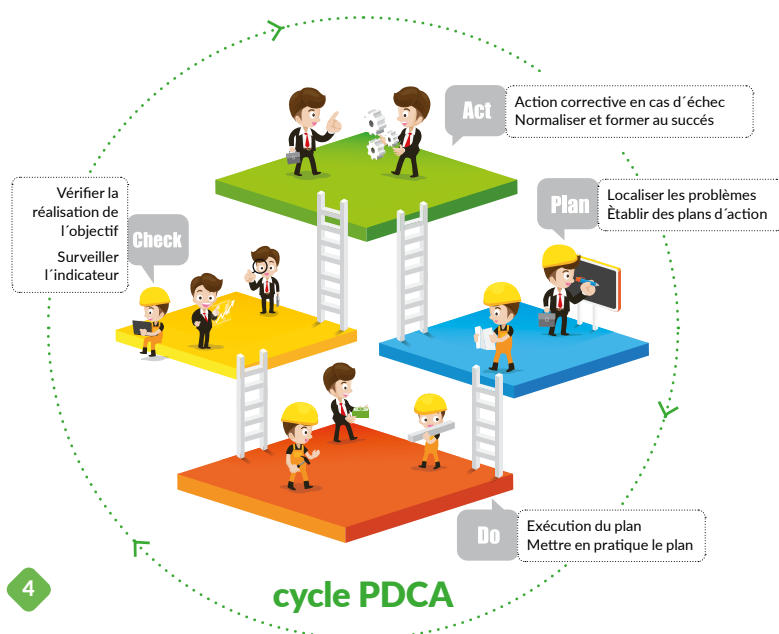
Act

Action corrective en cas d´échec
Normaliser et former au succés

Plan

Localiser les problèmes
Ètablir des plans d´action

Check

Vérifier la réalisation de l´objectif

Surveiller l´indicateur

Do

Exécution du plan
Mettre en pratique le plan

4

cycle PDCA